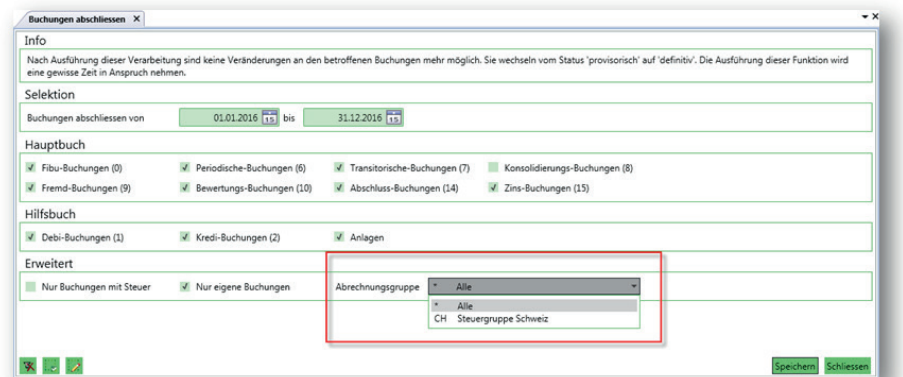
Buchungen abschliessen ×

Info

Nach Ausführung dieser Verarbeitung sind keine Veränderungen an den betroffenen Buchungen mehr möglich. Sie wechseln vom Status 'provisorisch' auf 'definitiv'. Die Ausführung dieser Funktion wird eine gewisse Zeit in Anspruch nehmen.

Selektion

Buchungen abschliessen von 01.01.2016 15 bis 31.12.2016 15

Hauptbuch

Fibu-Buchungen (0)
Periodische-Buchungen (6)
Transitorische-Buchungen (7)
Konsolidierungs-Buchungen (8)
Fremd-Buchungen (9)
Bewertungs-Buchungen (10)
Abschluss-Buchungen (14)
Zins-Buchungen (15)

Hilfsbuch

Debi-Buchungen (1)
Kredi-Buchungen (2)
Anlagen

Erweitert

Nur Buchungen mit Steuer
Nur eigene Buchungen
Abrechnungsgruppe * Alle

| * | Alle |
|---|---|
| CH | Steuergruppe Schweiz |

Speichern Schliessen